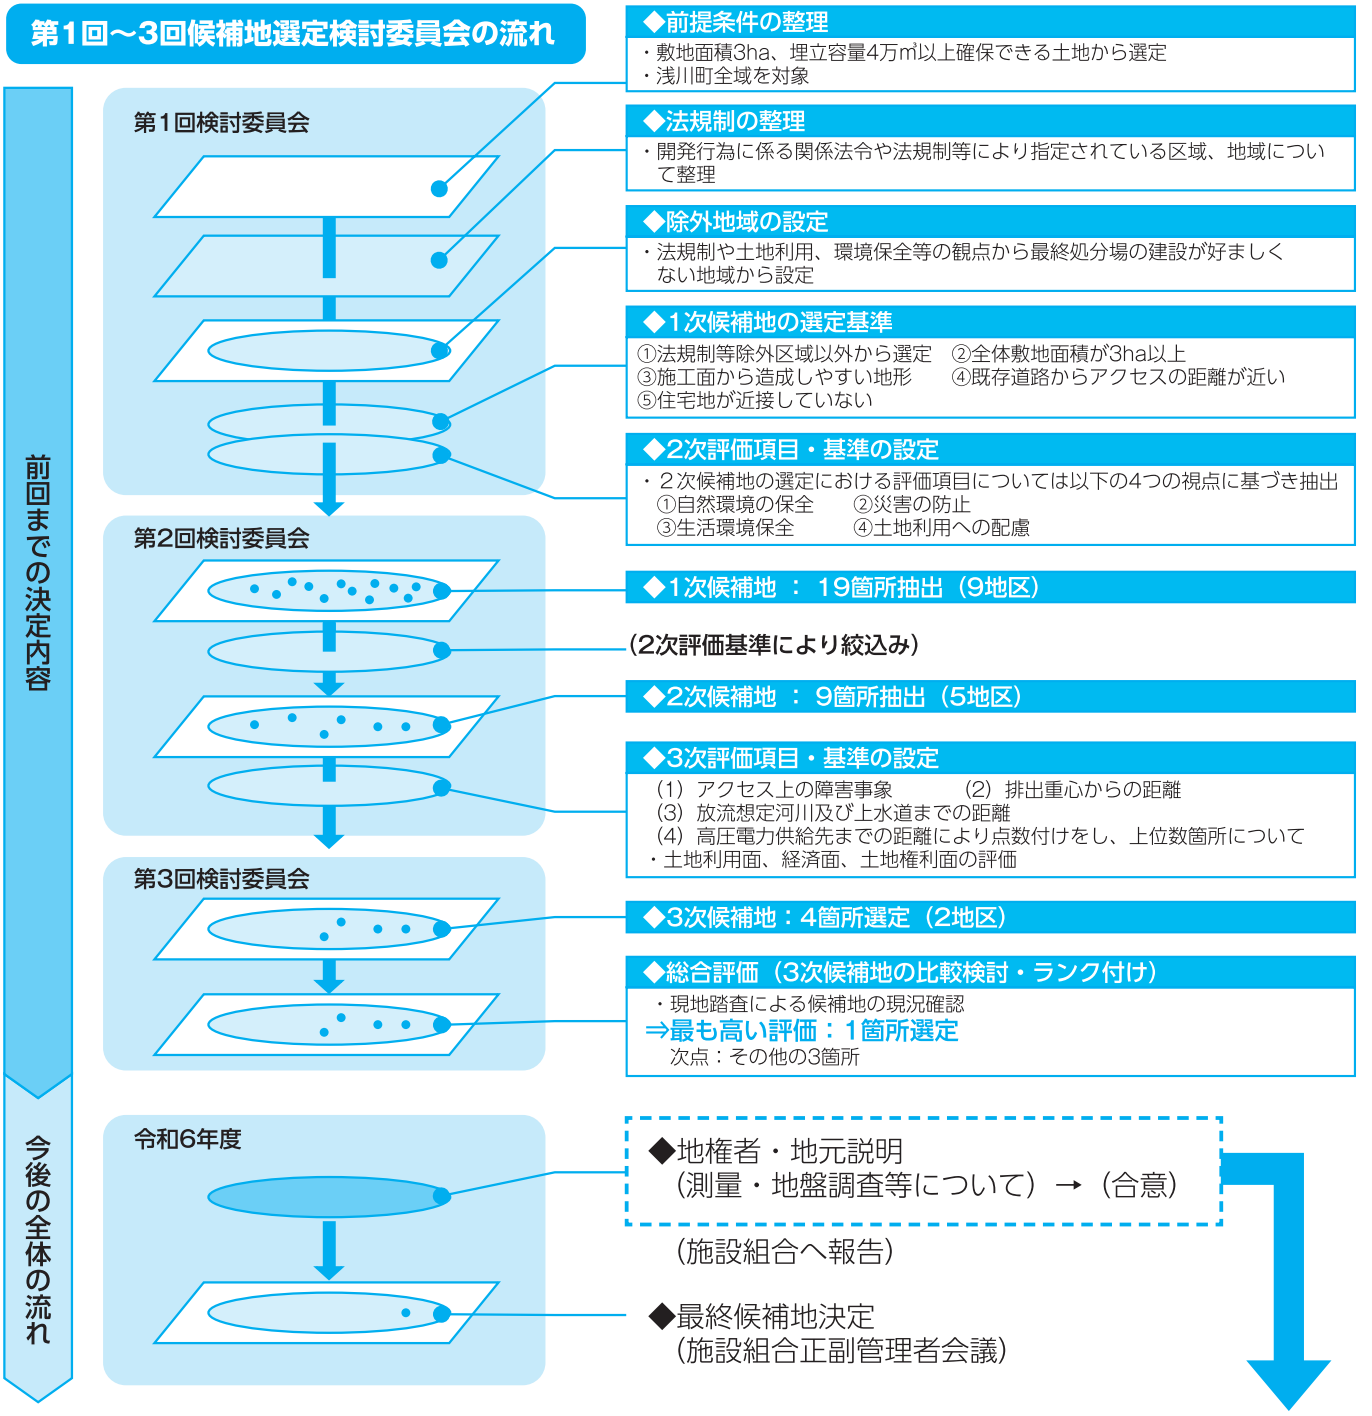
第1回～3回候補地選定検討委員会の流れ

前回までの決定内容

第1回検討委員会

第2回検討委員会

第3回検討委員会

今後の全体の流れ

令和6年度

◆前提条件の整理
・敷地面積3ha、埋立容量4万㎥以上確保できる土地から選定
・浅川町全域を対象

◆法規制の整理
・開発行為に係る関係法令や法規制等により指定されている区域、地域について整理

◆除外地域の設定
・法規制や土地利用、環境保全等の観点から最終処分場の建設が好ましくない地域から設定

◆1次候補地の選定基準
①法規制等除外区域以外から選定 ②全体敷地面積が3ha以上
③施工面から造成しやすい地形 ④既存道路からアクセスの距離が近い
⑤住宅地が近接していない

◆2次評価項目・基準の設定
・2次候補地の選定における評価項目については以下の4つの視点に基づき抽出
①自然環境の保全 ②災害の防止
③生活環境保全 ④土地利用への配慮

◆1次候補地 ： 19箇所抽出（9地区）

（2次評価基準により絞込み）

◆2次候補地 ： 9箇所抽出（5地区）

◆3次評価項目・基準の設定
（1）アクセス上の障害事象 （2）排出重心からの距離
（3）放流想定河川及び上水道までの距離
（4）高圧電力供給先までの距離により点数付けをし、上位数箇所について
・土地利用面、経済面、土地権利面の評価

◆3次候補地：4箇所選定（2地区）

◆総合評価（3次候補地の比較検討・ランク付け）
・現地踏査による候補地の現況確認
⇒最も高い評価：1箇所選定
次点：その他の3箇所

◆地権者・地元説明
（測量・地盤調査等について）→（合意）

（施設組合へ報告）

◆最終候補地決定
（施設組合正副管理者会議）